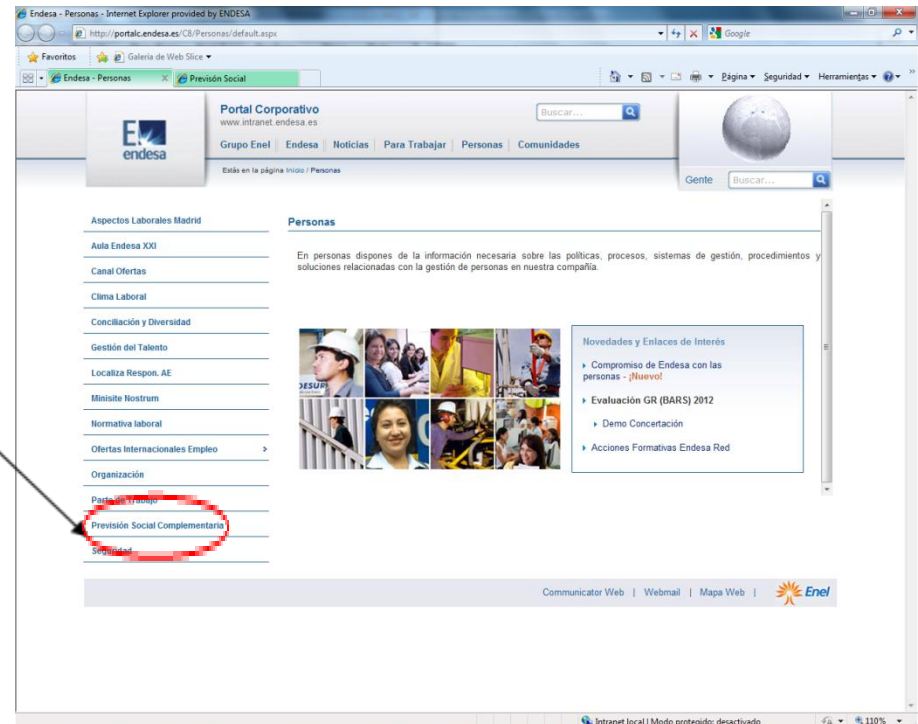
Endesa - Personas - Internet Explorer provided by ENDESA

http://portalc.endesa.es/C8/Personas/default.aspx

Google

Favoritos

Galería de Web Slice

Endesa - Personas

Previsión Social

Página ▾ Seguridad ▾ Herramientas ▾

endesa

Portal Corporativo
www.intranet.endesa.es

Buscar...

Grupo Enel | Endesa | Noticias | Para Trabajar | Personas | Comunidades

Estás en la página Inicio / Personas

Gente

Buscar...

Aspectos Laborales Madrid

Aula Endesa XXI

Canal Ofertas

Clima Laboral

Conciliación y Diversidad

Gestión del Talento

Localiza Respon. AE

Minisite Nostrum

Normativa laboral

Ofertas Internacionales Empleo

Organización

Parte de trabajo

Previsión Social Complementaria

Seguridad

Personas

En personas dispones de la información necesaria sobre las políticas, procesos, sistemas de gestión, procedimientos y soluciones relacionadas con la gestión de personas en nuestra compañía.

Novedades y Enlaces de Interés

Compromiso de Endesa con las personas - ¡Nuevo!

Evaluación GR (BARS) 2012

Demo Concertación

Acciones Formativas Endesa Red

Communicator Web | Webmail | Mapa Web |

Enel

Intranet local | Modo protegido: desactivado

110%